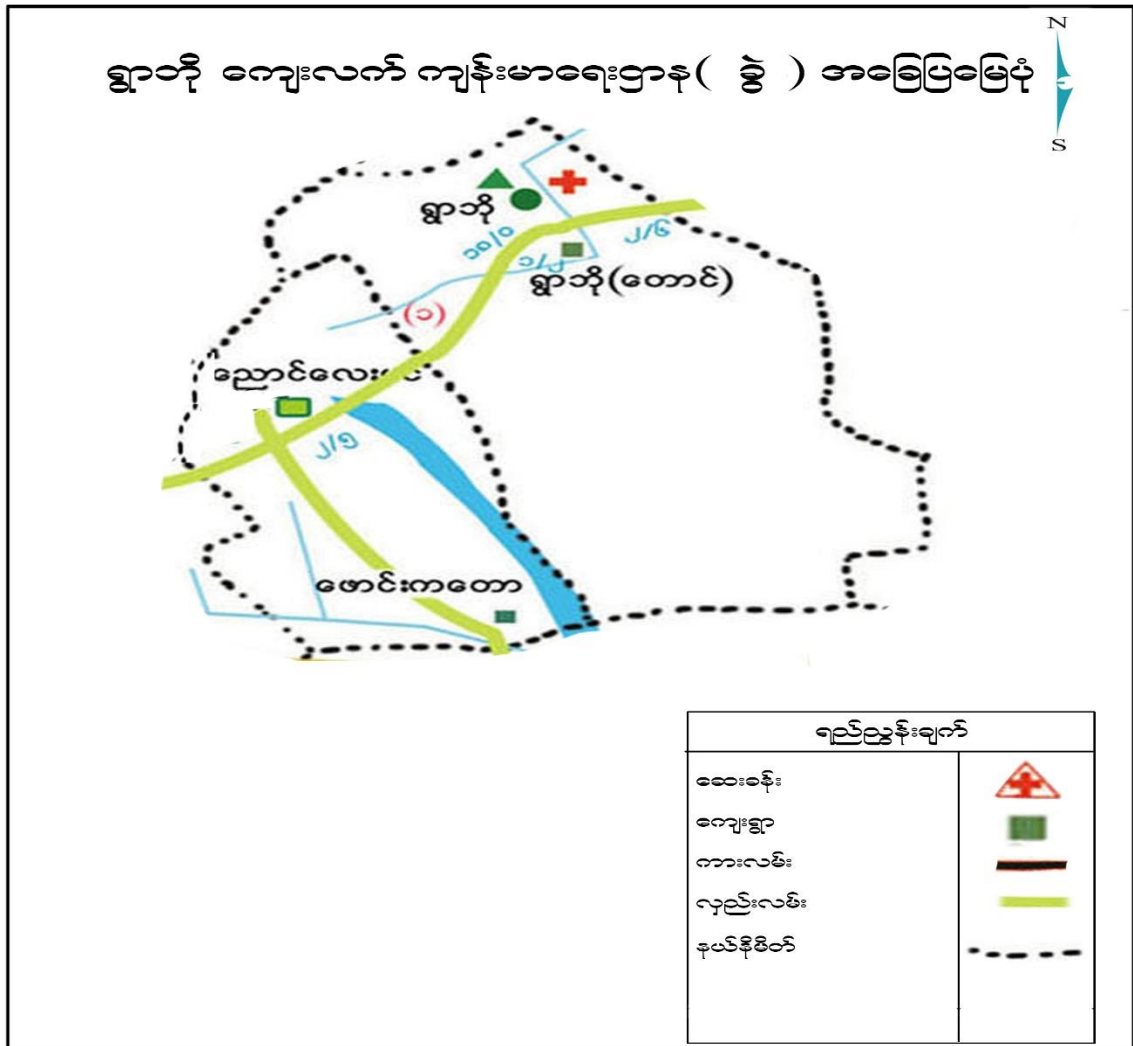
ရွာသို ကျေးလက် ကျန်းမာရေးဌာန( ခွဲ ) အခြေပြမြေပုံ

N

S

ရွာသို

၁၈/၀

၁/၂

၂/၆

ရွာသို(တောင်)

(၁)

ညောင်လေး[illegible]

၂/၅

ဖောင်းကတော

| ရည်ညွှန်းချက် | |
|---|---|
| ဆေးခန်း | |
| ကျေးရွာ | |
| ကားလမ်း | |
| လှည်းလမ်း | |
| နယ်နိမိတ် | |